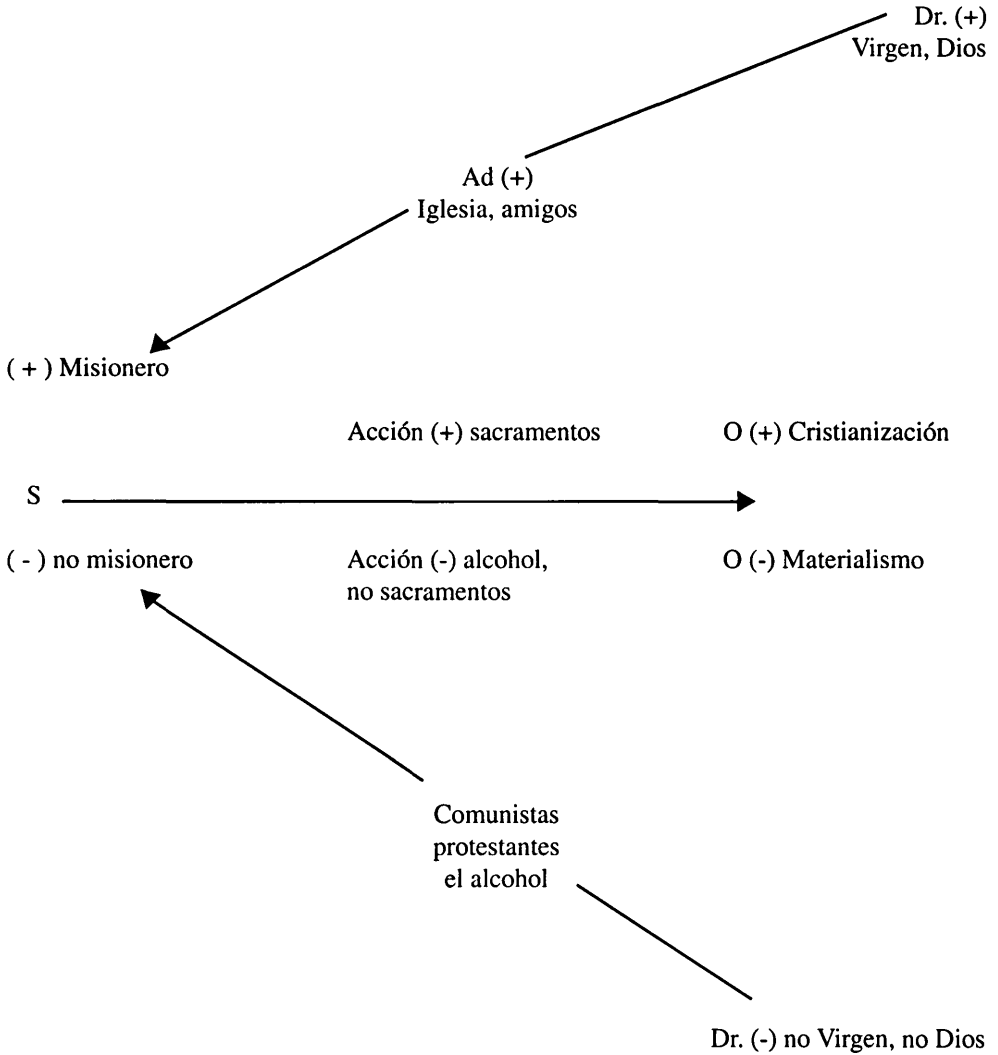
Dr. (+)
Virgen, Dios

Ad (+)
Iglesia, amigos

( + ) Misionero

Acción (+) sacramentos

O (+) Cristianización

S

( - ) no misionero

Acción (-) alcohol, no sacramentos

O (-) Materialismo

Comunistas
protestantes
el alcohol

Dr. (-) no Virgen, no Dios